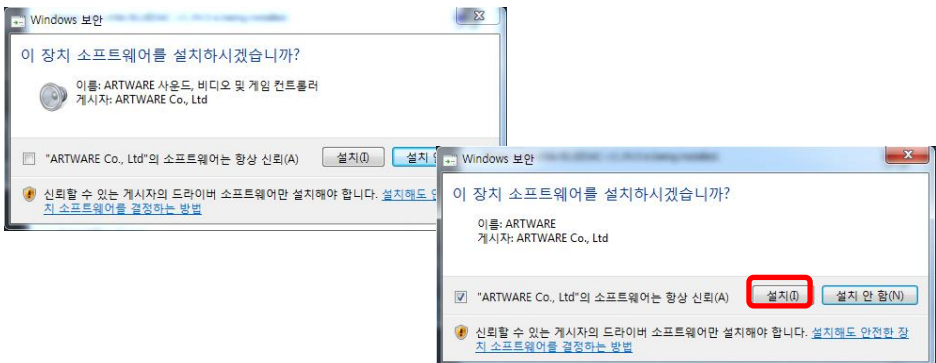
Windows 보안

이 장치 소프트웨어를 설치하시겠습니까?

이름: ARTWARE 사운드, 비디오 및 게임 컨트롤러
게시자: ARTWARE Co., Ltd

"ARTWARE Co., Ltd"의 소프트웨어는 항상 신뢰(A)

설치(I)

설치 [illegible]

신뢰할 수 있는 게시자의 드라이버 소프트웨어만 설치해야 합니다. 설치해도 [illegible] 치 소프트웨어를 결정하는 방법

Windows 보안

이 장치 소프트웨어를 설치하시겠습니까?

이름: ARTWARE
게시자: ARTWARE Co., Ltd

"ARTWARE Co., Ltd"의 소프트웨어는 항상 신뢰(A)

설치(I)

설치 안 함(N)

신뢰할 수 있는 게시자의 드라이버 소프트웨어만 설치해야 합니다. 설치해도 안전한 장치 소프트웨어를 결정하는 방법